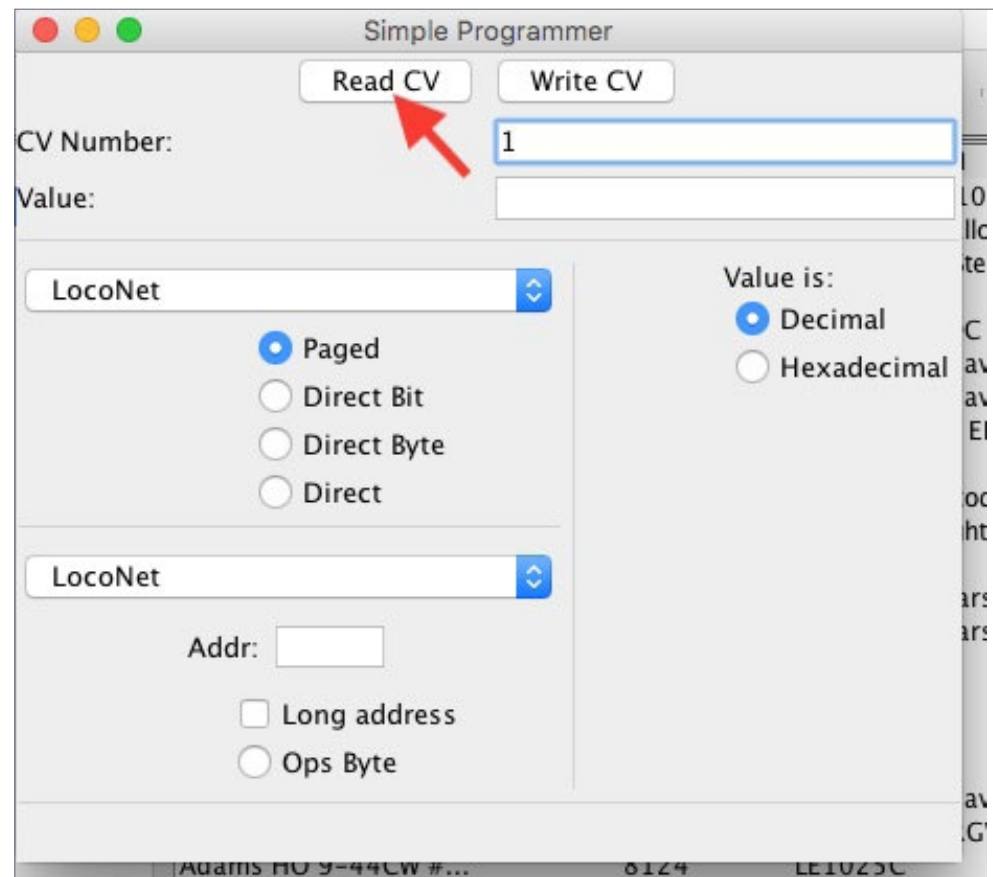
Simple Programmer

Read CV
Write CV

CV Number:
1
Value:

LocoNet
Paged
Direct Bit
Direct Byte
Direct

Value is:
Decimal
Hexadecimal

LocoNet
Addr:
Long address
Ops Byte

10
llo
te
C
av
av
El
oc
ht
ars
ars
av
.G

Adams HO 9-44CW #...
8124
LE1025C